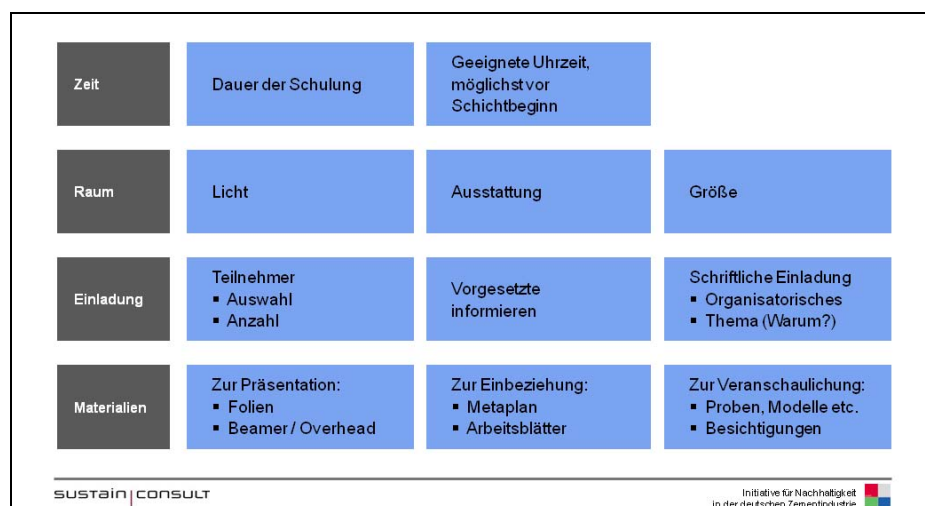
Zeit

Dauer der Schulung

Geeignete Uhrzeit, möglichst vor Schichtbeginn

Raum

Licht

Ausstattung

Größe

Einladung

Teilnehmer
▪ Auswahl
▪ Anzahl

Vorgesetzte informieren

Schriftliche Einladung
▪ Organisatorisches
▪ Thema (Warum?)

Materialien

Zur Präsentation:
▪ Folien
▪ Beamer / Overhead

Zur Einbeziehung:
▪ Metaplan
▪ Arbeitsblätter

Zur Veranschaulichung:
▪ Proben, Modelle etc.
▪ Besichtigungen

SUSTAIN | CONSULT

Initiative für Nachhaltigkeit in der deutschen Zementindustrie